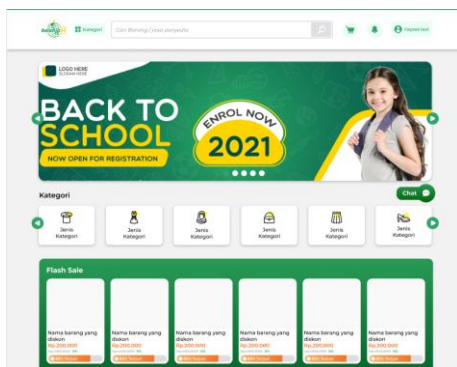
Kategori

Cari Barang / Jasa penyedia

Hafidz Nur

LOGO HERE
SLOGAN HERE

BACK TO SCHOOL

NOW OPEN FOR REGISTRATION

ENROL NOW

2021

Kategori

Chat

Jenis Kategori

Jenis Kategori

Jenis Kategori

Jenis Kategori

Jenis Kategori

Jenis Kategori

Flash Sale

Nama barang yang diskon
Rp.200.000

Nama barang yang diskon
Rp.200.000

Nama barang yang diskon
Rp.200.000

Nama barang yang diskon
Rp.200.000

Nama barang yang diskon
Rp.200.000

Nama barang yang diskon
Rp.200.000